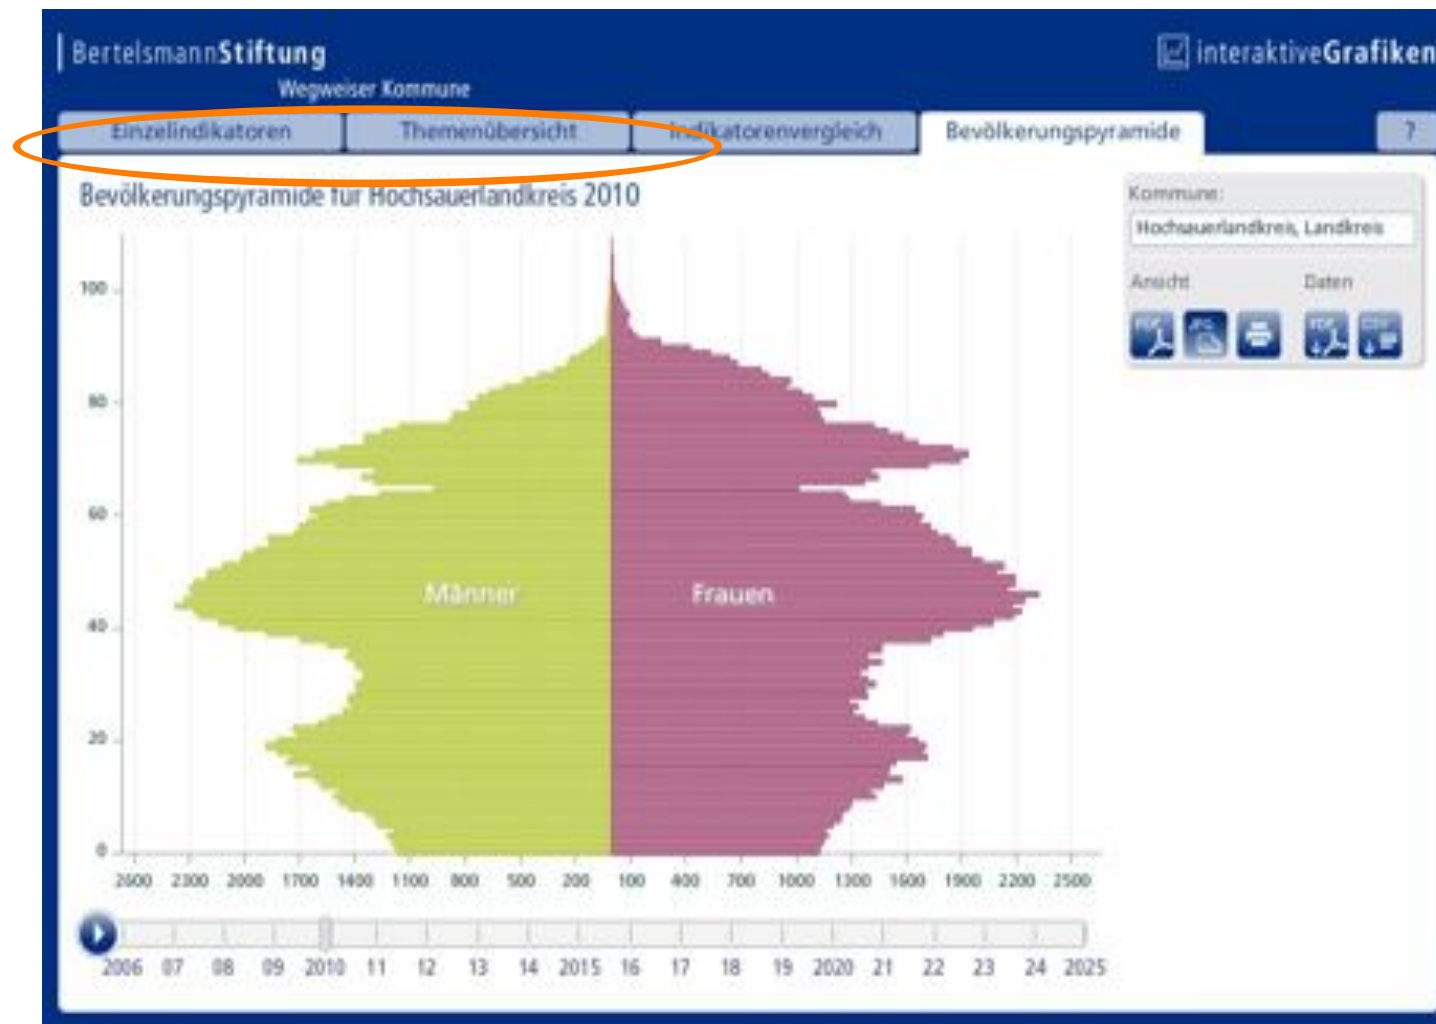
BertelsmannStiftung
Wegweiser Kommune

interaktiveGrafiken

Einzelindikatoren
Themenübersicht
Indikatorenvergleich
Bevölkerungspyramide
?

Bevölkerungspyramide für Hochsauerlandkreis 2010

Kommune:
Hochsauerlandkreis, Landkreis
Ansicht
Daten

100
80
60
40
20
0

Männer
Frauen

2600 2300 2000 1700 1400 1100 800 500 200 100 400 700 1000 1300 1600 1900 2200 2500

2006 07 08 09 2010 11 12 13 14 2015 16 17 18 19 2020 21 22 23 24 2025